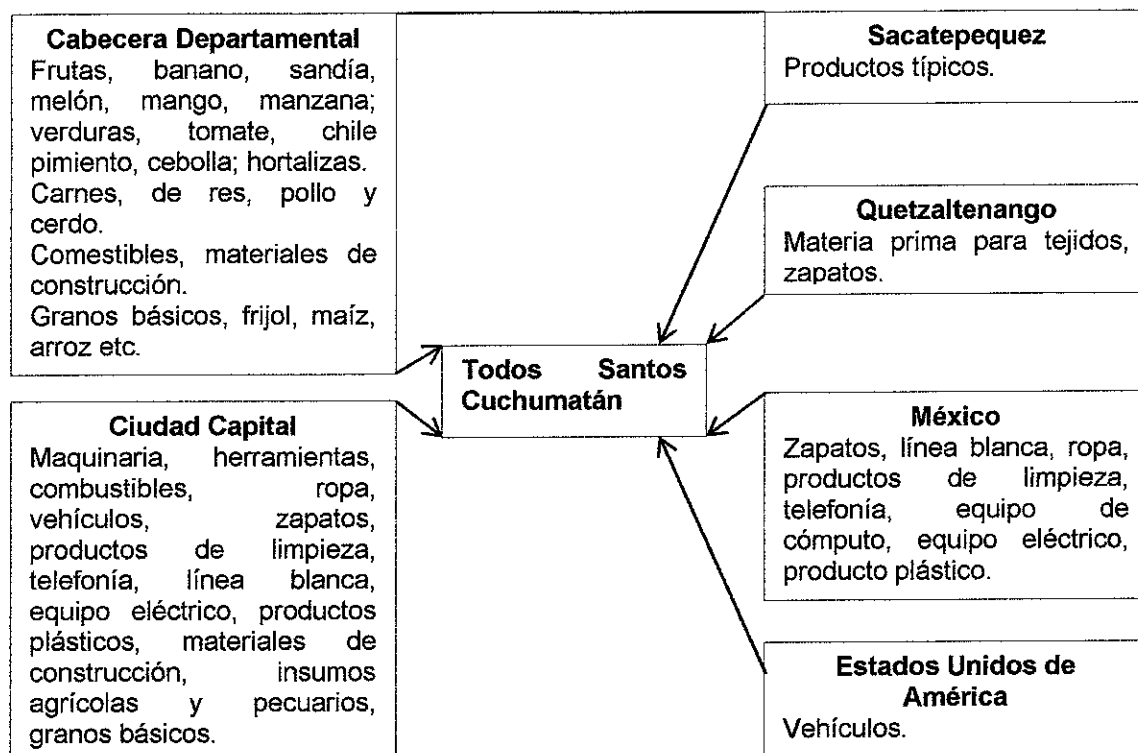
**Cabecera Departamental**
Frutas, banano, sandía, melón, mango, manzana; verduras, tomate, chile pimiento, cebolla; hortalizas.
Carnes, de res, pollo y cerdo.
Comestibles, materiales de construcción.
Granos básicos, frijol, maíz, arroz etc.

**Ciudad Capital**
Maquinaria, herramientas, combustibles, ropa, vehículos, zapatos, productos de limpieza, telefonía, línea blanca, equipo eléctrico, productos plásticos, materiales de construcción, insumos agrícolas y pecuarios, granos básicos.

**Todos Santos Cuchumatán**

**Sacatepequez**
Productos típicos.

**Quetzaltenango**
Materia prima para tejidos, zapatos.

**México**
Zapatos, línea blanca, ropa, productos de limpieza, telefonía, equipo de cómputo, equipo eléctrico, producto plástico.

**Estados Unidos de América**
Vehículos.